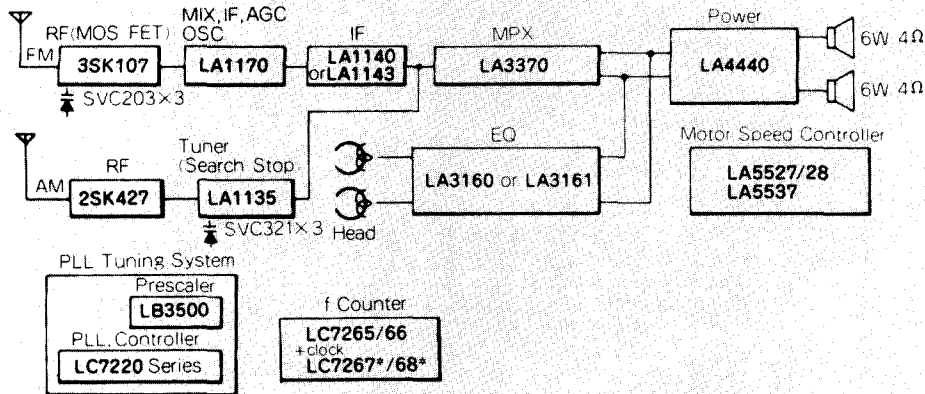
RF(MOS FET)
FM
3SK107
SVC203×3
MIX, IF, AGC
OSC
LA1170
IF
LA1140
orLA1143
MPX
LA3370
Power
LA4440
6W 4Ω
6W 4Ω
AM
RF
2SK427
Tuner
(Search Stop
LA1135
SVC321×3
Head
EQ
LA3160 or LA3161
Motor Speed Controller
LA5527/28
LA5537
PLL Tuning System
Prescaler
LB3500
PLL. Controller
LC7220 Series
f Counter
LC7265/66
+clock
LC7267*/68*